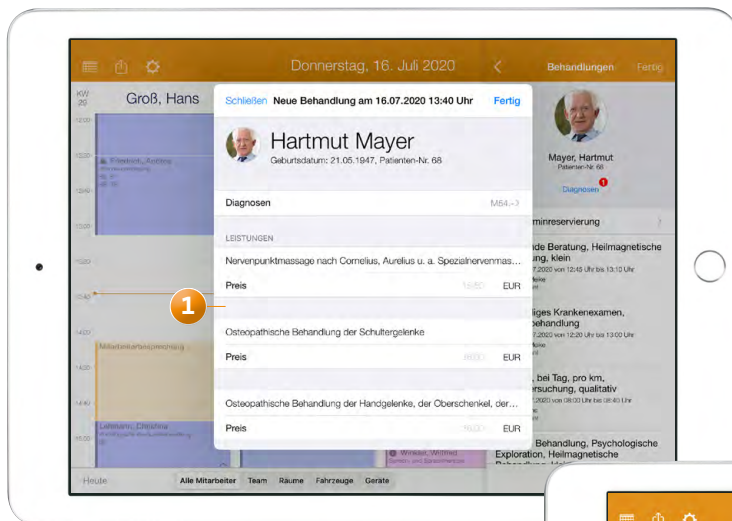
Donnerstag, 16. Juli 2020

Behandlungen Fertig

KW 29

Groß, Hans

12:00

12:20

12:40

13:00

13:20

13:40

14:00

14:20

14:40

15:00

Friedrich, Antonia

Mitarbeiterbesprechung

Lehmann, Christina

Schließen Neue Behandlung am 16.07.2020 13:40 Uhr Fertig

Hartmut Mayer

Geburtsdatum: 21.05.1947, Patienten-Nr. 68

Diagnosen M54.-3

LEISTUNGEN

Nervenpunktmassage nach Cornelius, Aurelius u. a. Spezialnervenmas...

Preis EUR

Osteopathische Behandlung der Schultergelenke

Preis EUR

Osteopathische Behandlung der Handgelenke, der Oberschenkel, der...

Preis EUR

1

Mayer, Hartmut

Patienten-Nr. 68

Diagnosen

1

minreservierung

ide Beratung, Heilmagnetische ung, klein

7.2020 von 12:45 Uhr bis 13:10 Uhr

liges Krankenexamen, ehandlung

7.2020 von 12:20 Uhr bis 13:00 Uhr

, bei Tag, pro km, ersuchung, qualitativ

2020 von 08:00 Uhr bis 08:40 Uhr

Behandlung, Psychologische Exploration, Heilmagnetische

Winkel, Wilfried

Heute

Alle Mitarbeiter Team Räume Fahrzeuge Geräte